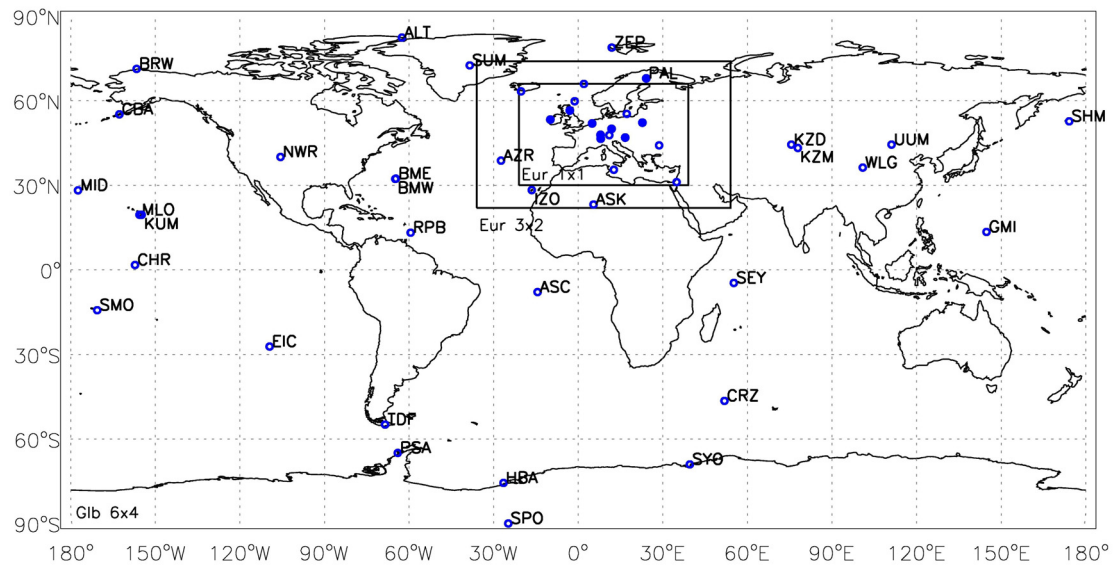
90°N
60°N
30°N
0°
30°S
60°S
90°S

ALT
ZEP
BRW
SUM
PAL
CBA
SHM
NWR
KZD
UUM
KZM
WLG
AZR
BME
BMW
MID
Eur 1x1
MLO
KUM
IZO
ASK
Eur 3x2
RPB
GMI
CHR
SEY
ASC
SMO
EIC
CRZ
TDF
PSA
SYO
HBA
SPO
Glb 6x4

180°
150°W
120°W
90°W
60°W
30°W
0°
30°E
60°E
90°E
120°E
150°E
180°